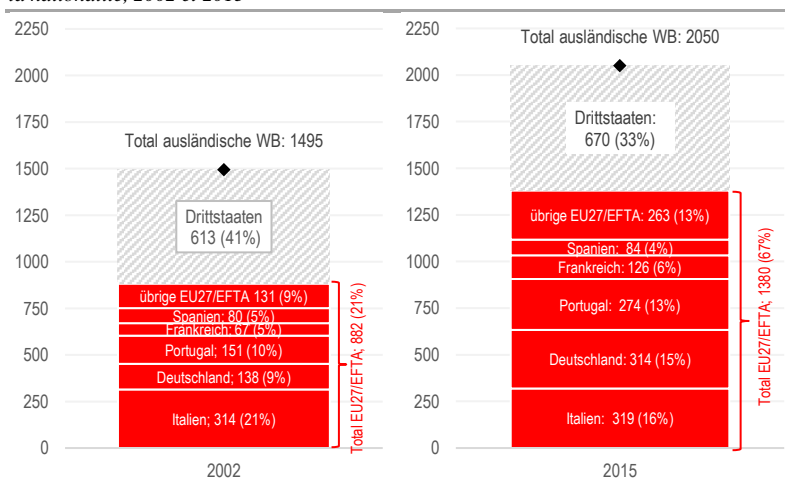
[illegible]

2250
2000
1750
1500
1250
1000
750
500
250
0

Total ausländische WB: 1495

Drittstaaten
613 (41%)

übrige EU27/EFTA 131 (9%)
Spanien: 80 (5%)
Frankreich: 67 (5%)
Portugal; 151 (10%)
Deutschland; 138 (9%)
Italien; 314 (21%)

Total EU27/EFTA: 882 (21%)

2002

2250
2000
1750
1500
1250
1000
750
500
250
0

Total ausländische WB: 2050

Drittstaaten:
670 (33%)

übrige EU27/EFTA: 263 (13%)
Spanien: 84 (4%)
Frankreich: 126 (6%)
Portugal: 274 (13%)
Deutschland: 314 (15%)
Italien: 319 (16%)

Total EU27/EFTA: 1380 (67%)

2015